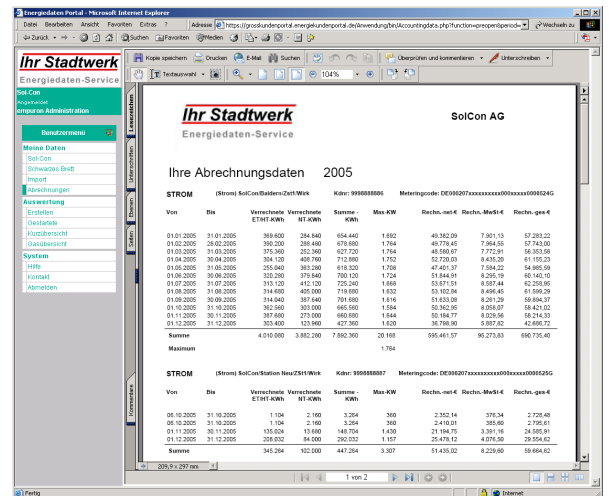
Energiedaten Portal - Microsoft Internet Explorer

Datei Bearbeiten Ansicht Favoriten Extras ?

Zurück Suchen Favoriten Medien

Adresse https://grosskundenportal.energiekundenportal.de/Anwendung/bin/Accountingdata.php?function=preopen&period= Wechseln zu

Ihr Stadtwerk
Energiedaten-Service

Sol-Con
Angemeldet:
emporon Administration

Benutzermenü

Meine Daten
Sol-Con
Schwarzes Brett
Import
Abrechnungen

Auswertung
Erstellen
Gesicherte
Kurzübersicht
Gesamtsicht

System
Hilfe
Kontakt
Abmelden

Kopie speichern Drucken E-Mail Suchen Überprüfen und kommentieren Unterschreiben

Textauswahl 104%

Lesezeichen Unterschriften Ebenen Seiten Kommentare

Ihr Stadtwerk
Energiedaten-Service

SolCon AG

Ihre Abrechnungsdaten 2005

STROM (Strom) SolCon/Balders/Zstf/Wirk Kdnr: 9998888886 Meteringcode: DE000207xxxxxxxxxx000xxxxx0000524G

| Von | Bis | Verrechnete ET/HT-KWh | Verrechnete NT-KWh | Summe - KWh | Max-KW | Rechn.-net-€ | Rechn.-MwSt-€ | Rechn.-ges-€ |
|---|---|---|---|---|---|---|---|---|
| 01.01.2005 | 31.01.2005 | 369.600 | 284.840 | 654.440 | 1.692 | 49.352,09 | 7.901,13 | 57.283,22 |
| 01.02.2005 | 28.02.2005 | 390.200 | 288.480 | 678.680 | 1.764 | 49.778,45 | 7.964,55 | 57.743,00 |
| 01.03.2005 | 31.03.2005 | 375.360 | 252.360 | 627.720 | 1.764 | 48.580,67 | 7.772,91 | 56.353,58 |
| 01.04.2005 | 30.04.2005 | 304.120 | 408.760 | 712.880 | 1.752 | 52.720,03 | 8.435,20 | 61.155,23 |
| 01.05.2005 | 31.05.2005 | 255.040 | 363.280 | 618.320 | 1.709 | 47.401,37 | 7.584,22 | 54.985,59 |
| 01.06.2005 | 30.06.2005 | 320.280 | 379.840 | 700.120 | 1.724 | 51.844,91 | 8.295,19 | 60.140,10 |
| 01.07.2005 | 31.07.2005 | 313.120 | 412.120 | 725.240 | 1.668 | 53.671,51 | 8.587,44 | 62.258,95 |
| 01.08.2005 | 31.08.2005 | 314.680 | 405.000 | 719.680 | 1.632 | 53.102,84 | 8.496,45 | 61.599,29 |
| 01.09.2005 | 30.09.2005 | 314.040 | 387.640 | 701.680 | 1.616 | 51.633,08 | 8.261,29 | 59.894,37 |
| 01.10.2005 | 31.10.2005 | 362.560 | 303.000 | 665.560 | 1.584 | 50.362,95 | 8.058,07 | 58.421,02 |
| 01.11.2005 | 30.11.2005 | 387.680 | 273.000 | 660.680 | 1.644 | 50.184,77 | 8.029,56 | 58.214,33 |
| 01.12.2005 | 31.12.2005 | 303.400 | 123.960 | 427.360 | 1.620 | 36.798,90 | 5.887,82 | 42.686,72 |
| Summe | | 4.010.080 | 3.882.280 | 7.892.360 | 20.168 | 595.461,57 | 95.273,83 | 690.735,40 |
| Maximum | | | | | 1.764 | | | |

STROM (Strom) SolCon/Station Neu/ZStf/Wirk Kdnr: 9998888887 Meteringcode: DE000207xxxxxxxxxx000xxxxx0000525G

| Von | Bis | Verrechnete ET/HT-KWh | Verrechnete NT-KWh | Summe - KWh | Max-KW | Rechn.-net-€ | Rechn.-MwSt-€ | Rechn.-ges-€ |
|---|---|---|---|---|---|---|---|---|
| 06.10.2005 | 31.10.2005 | 1.104 | 2.160 | 3.264 | 360 | 2.352,14 | 376,34 | 2.728,48 |
| 06.10.2005 | 31.10.2005 | 1.104 | 2.160 | 3.264 | 360 | 2.410,01 | 385,60 | 2.795,61 |
| 01.11.2005 | 30.11.2005 | 135.024 | 13.680 | 148.704 | 1.430 | 21.194,75 | 3.391,16 | 24.585,91 |
| 01.12.2005 | 31.12.2005 | 208.032 | 84.000 | 292.032 | 1.157 | 25.478,12 | 4.076,50 | 29.554,62 |
| Summe | | 345.264 | 102.000 | 447.264 | 3.307 | 51.435,02 | 8.229,60 | 59.664,62 |

209,9 x 297 mm

1 von 2

Fertig

Internet